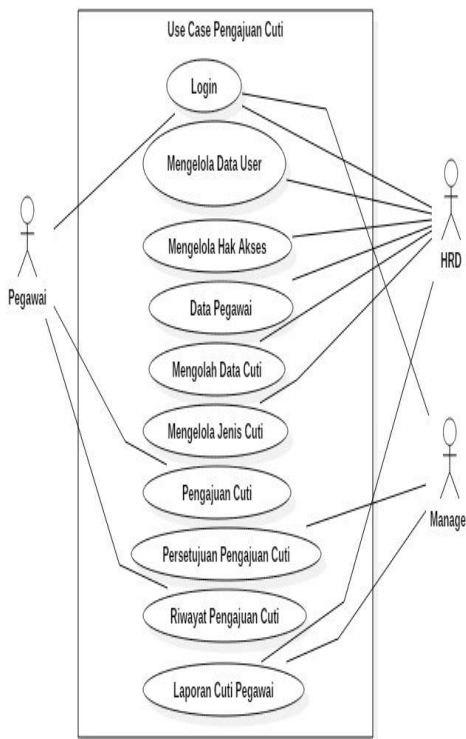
Use Case Pengajuan Cuti

Login

Mengelola Data User

Mengelola Hak Akses

Data Pegawai

Mengolah Data Cuti

Mengelola Jenis Cuti

Pengajuan Cuti

Persetujuan Pengajuan Cuti

Riwayat Pengajuan Cuti

Laporan Cuti Pegawai

Pegawai

HRD

Manage